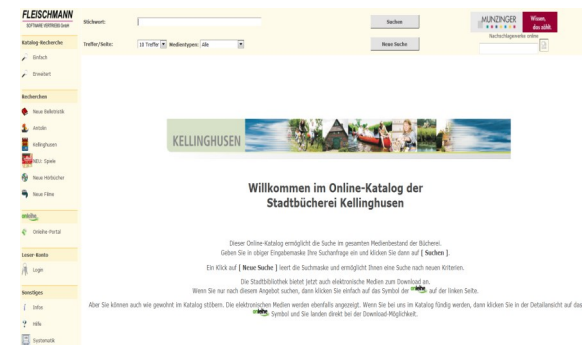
FLEISCHMANN
SOFTWARE VERTRIEBS GmbH

Stichwort:
Suchen
MUNZINGER
Wissen, das zählt.
Nachschlagewerke online

Katalog-Recherche
Treffer/Seite: 10 Treffer Medientypen: Alle
Neue Suche

Einfach
Erweitert

Recherchen
Neue Belletristik
Anfahrt
Kellinghusen
NEU: Spiele
Neue Hörbücher
Neue Filme

onleihe
Onleihe Portal

Leser-Konto
Login

Sonstiges
Infos
Hilfe
Systematik

KELLINGHUSEN

Willkommen im Online-Katalog der Stadtbücherei Kellinghusen

Dieser Online-Katalog ermöglicht die Suche im gesamten Medienbestand der Bücherei.
Geben Sie in obiger Eingabemaske Ihre Suchanfrage ein und klicken Sie dann auf [ Suchen ].

Ein Klick auf [ Neue Suche ] leert die Suchmaske und ermöglicht Ihnen eine Suche nach neuen Kriterien.

Die Stadtbibliothek bietet jetzt auch elektronische Medien zum Download an.
Wenn Sie nur nach diesem Angebot suchen, dann klicken Sie einfach auf das Symbol der onleihe auf der linken Seite.

Aber Sie können auch wie gewohnt im Katalog stöbern. Die elektronischen Medien werden ebenfalls angezeigt. Wenn Sie bei uns im Katalog fündig werden, dann klicken Sie in der Detailansicht auf das onleihe Symbol und Sie landen direkt bei der Download-Möglichkeit.